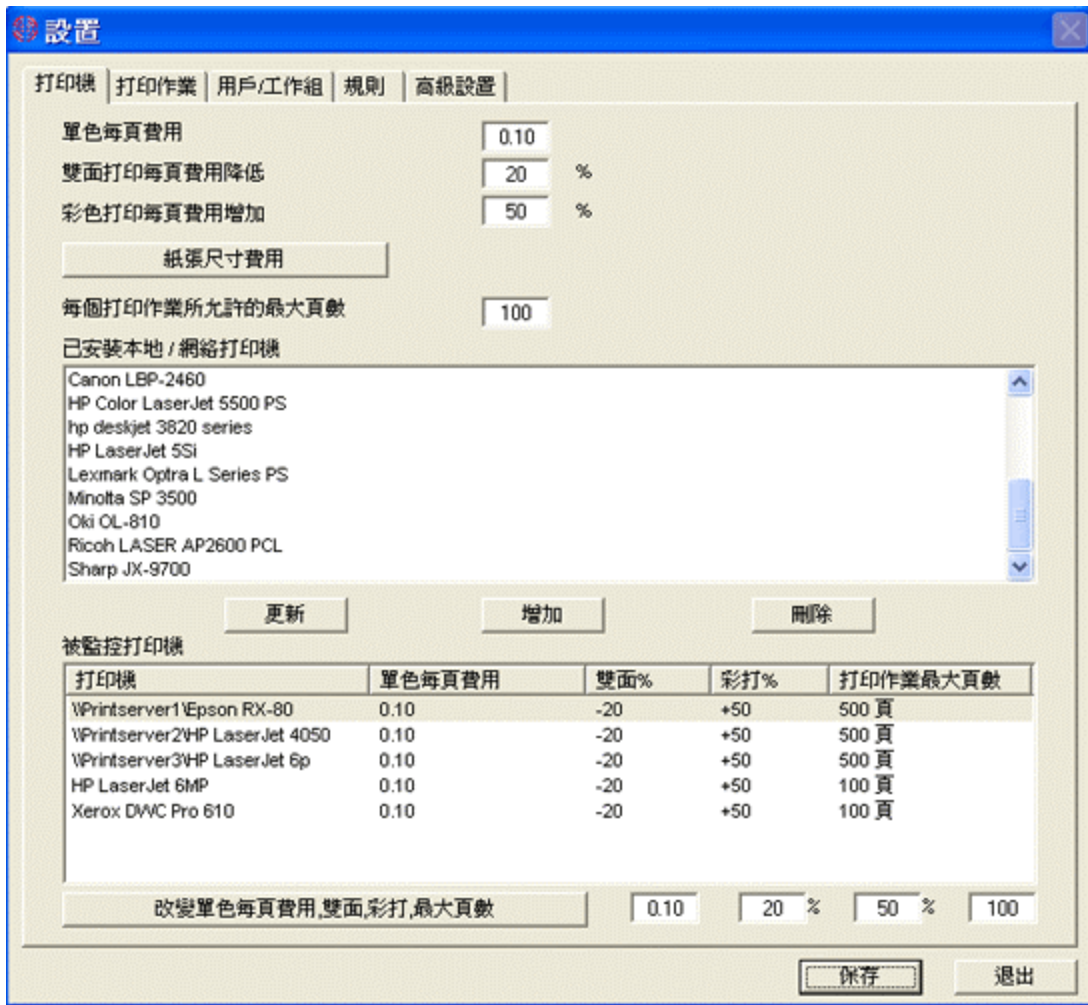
設置

打印機 | 打印作業 | 用戶/工作組 | 規則 | 高級設置

單色每頁費用 0.10
雙面打印每頁費用降低 20 %
彩色打印每頁費用增加 50 %

紙張尺寸費用

每個打印作業所允許的最大頁數 100

已安裝本地 / 網絡打印機

Canon LBP-2460
HP Color LaserJet 5500 PS
hp deskjet 3820 series
HP LaserJet 5Si
Lexmark Optra L Series PS
Minolta SP 3500
Oki OL-810
Ricoh LASER AP2600 PCL
Sharp JX-9700

更新 增加 刪除

被監控打印機

| 打印機 | 單色每頁費用 | 雙面% | 彩打% | 打印作業最大頁數 |
|---|---|---|---|---|
| \\Printserver1\Epson RX-80 | 0.10 | -20 | +50 | 500 頁 |
| \\Printserver2\HP LaserJet 4050 | 0.10 | -20 | +50 | 500 頁 |
| \\Printserver3\HP LaserJet 6p | 0.10 | -20 | +50 | 500 頁 |
| HP LaserJet 6MP | 0.10 | -20 | +50 | 100 頁 |
| Xerox DWC Pro 610 | 0.10 | -20 | +50 | 100 頁 |

改變單色每頁費用,雙面,彩打,最大頁數 0.10 20 % 50 % 100

保存 退出